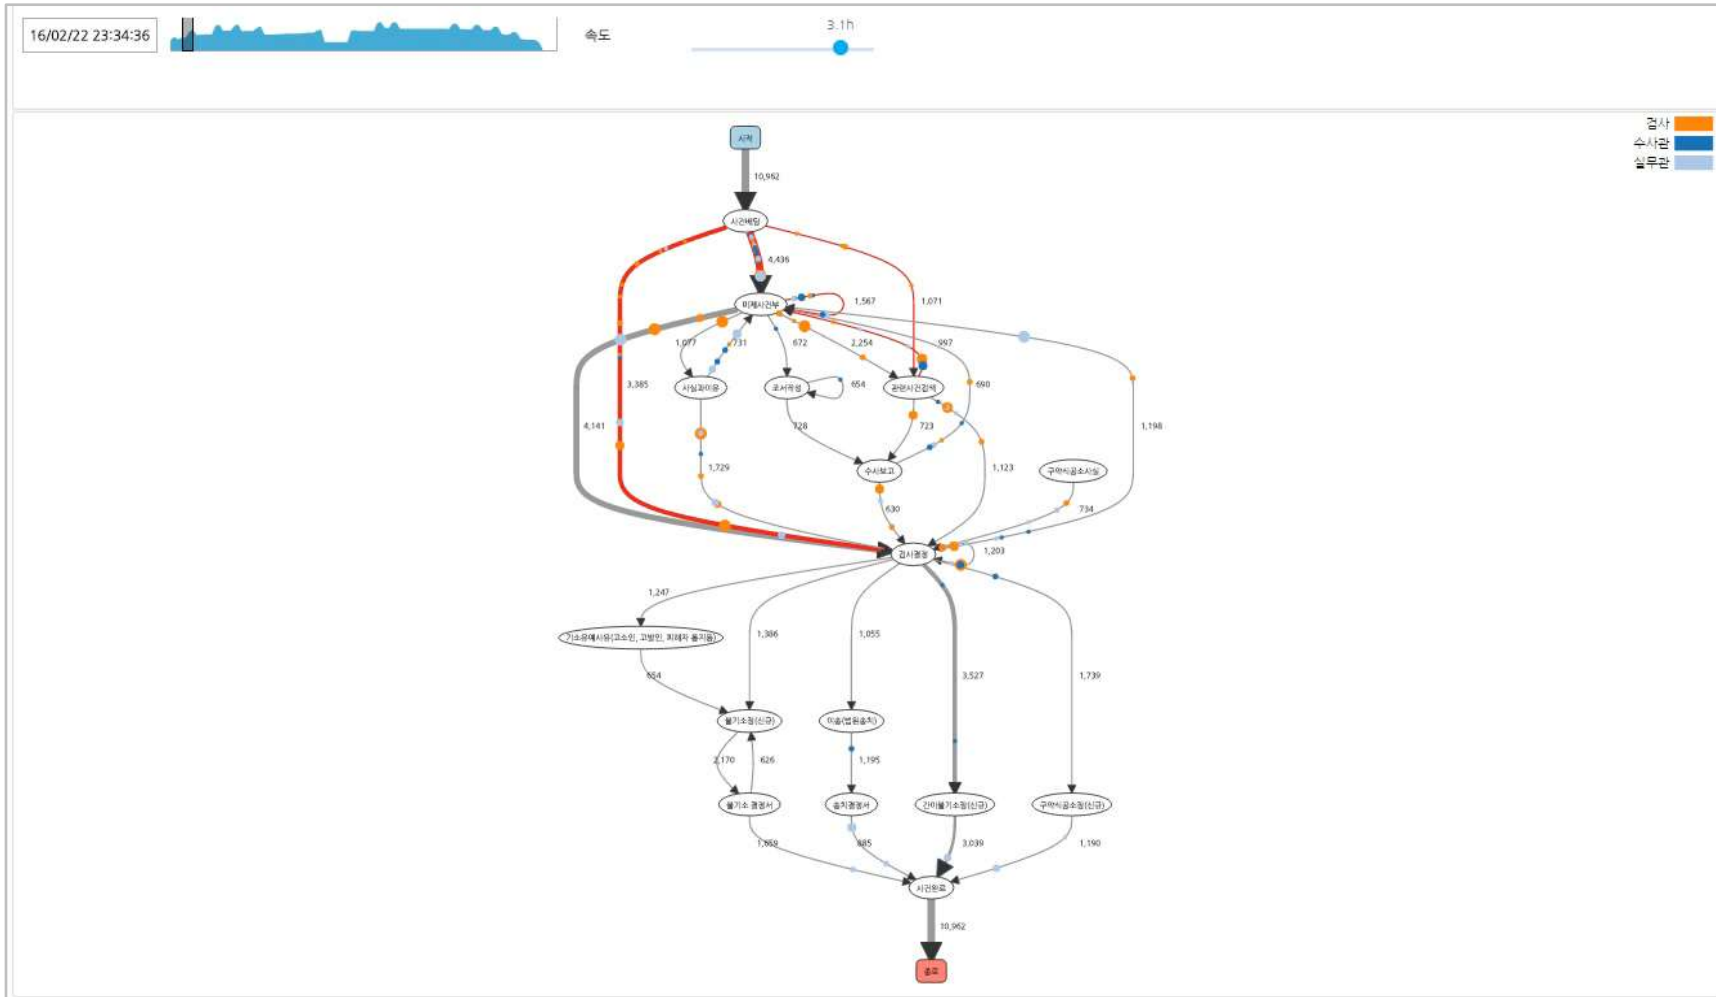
16/02/22 23:34:36

속도

3.1h

검사
수사관
실무관

시작

10,962

사건배당

4,436

미제사건부

1,567

1,071

1,077

731

672

2,254

997

사실조회용

조서작성

654

관련사건검색

690

3,385

4,141

1,729

728

723

1,123

1,198

수사보고

구약식공소사실

630

734

검사결정

1,203

1,247

1,386

1,055

3,527

1,739

기소유예사유(고소인, 고발인, 피해자 통지용)

654

불기소장(신규)

이송(법원송치)

2,170

626

1,195

불기소 결정서

송치결정서

간이불기소장(신규)

구약식공소장(신규)

1,659

885

3,039

1,190

사건완료

10,962

종료